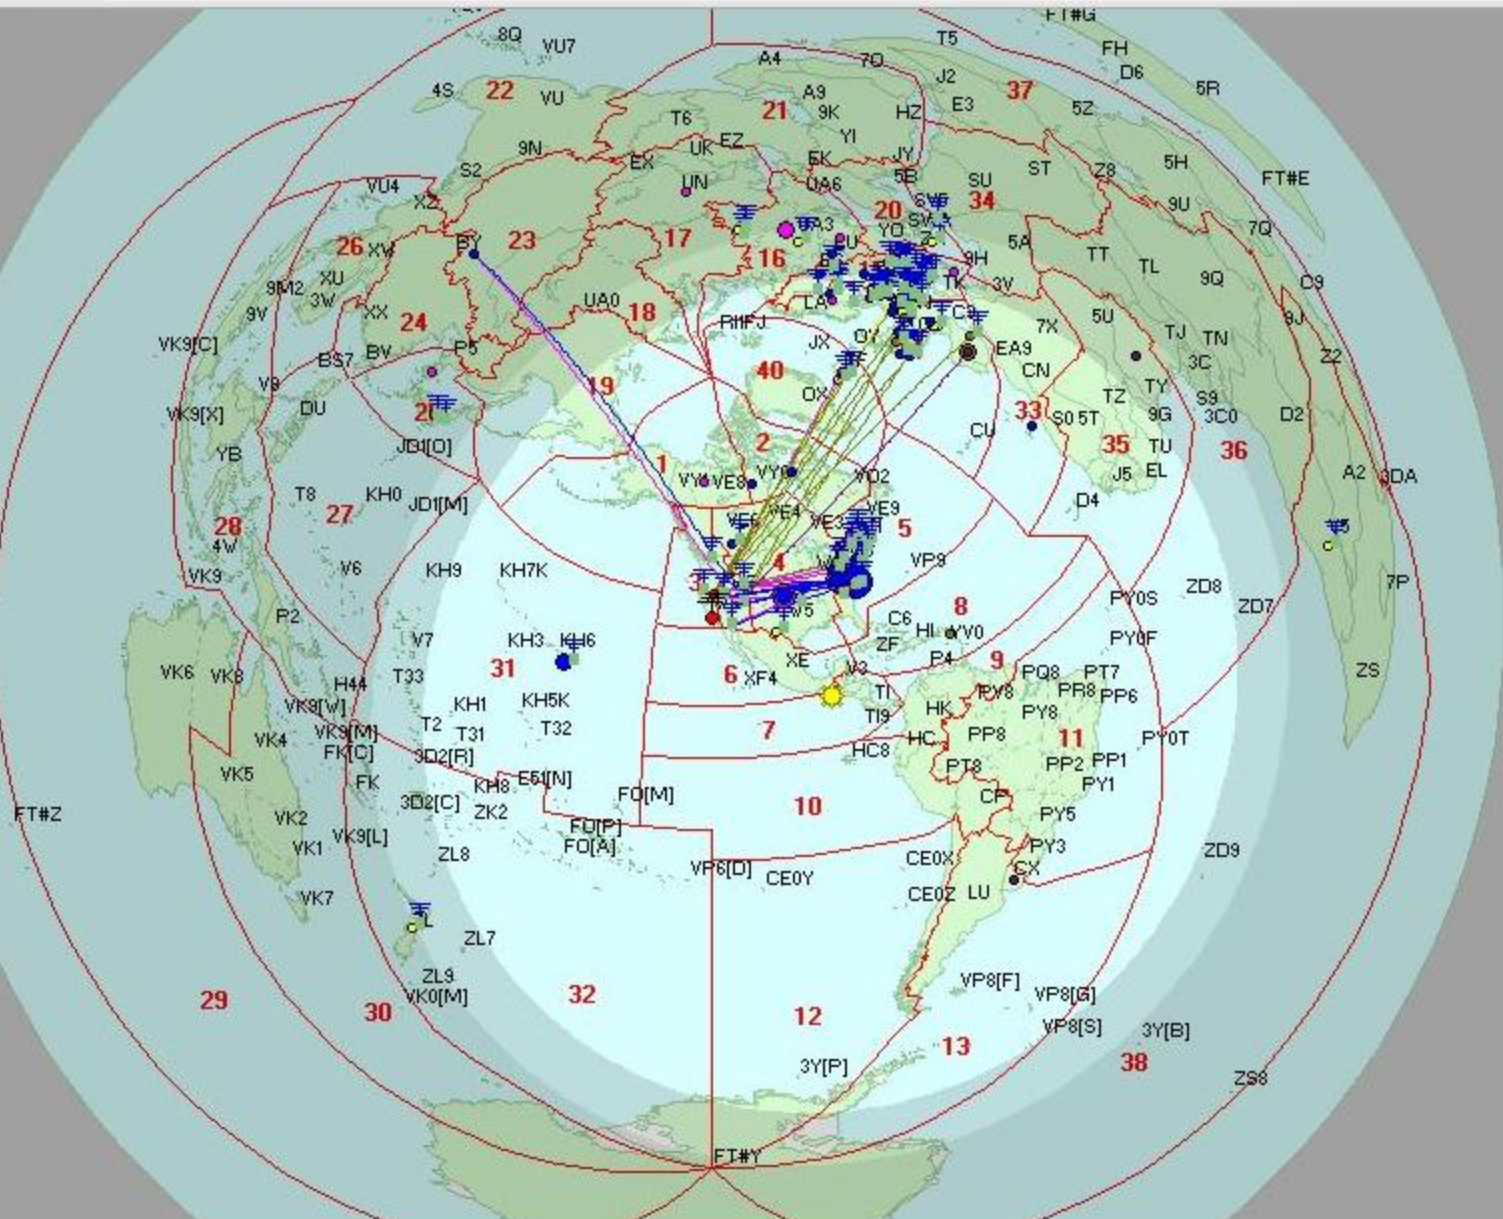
FT#G
8Q VU7
A4 7O T5
FH
4S 22 VU
A9 J2 D6 5R
21 9K HZ E3 37
T6
YI 5Z
9N UK EZ
S2 EX 5K JY ST
UN UA6 5B SU Z8 5H FT#E
VU4
XZ 20 SV 34
9U
UA3
26 XV BY 23 17 16 YO 7Q
XU 9H 5A TT
9M2 3W 3V TL
9V XX 24 UA0 18 9Q C9
P5 R1FJ 7X
VK9[C] BS7 BV JX 5U 9J
LA TJ TN
40 OY EA9 CN 3C Z2
V8 19
DU 21 OX TY
VK9[X] S9
YB JD1[O] 2 CU 33 S0 5T TZ 9G 3C0 D2
1 35 TU 36
VY VE8 VY YO2 J5 EL
T8 KH0 A2 3DA
28 27 JD1[M] VE9 D4
4W VE4 VE3 5
VK9 V6 KH9 KH7K VP9
3 ZD8 7P
P2 W5 PY0S ZD7
8
V7 KH3 KH6 C6 HI YV0 PY0F
31 ZF
VK6 VK8 6 XF4 XE P4 9 PQ8 PT7 ZS
H44 T33 V3 PY8 PR8 PP6
VK9[W] KH1 KH5K TI
T2 T32 7 TI9 HK PY8
VK4 VK9[M] T31 HC PP8 11 PY0T
FK[C] 3D2[R] HC8 PP2 PP1
VK5 PT8
FK KH8 E51[N] PY1
FT#Z 3D2[C] FO[M] 10 CP
VK2 ZK2 PY5
FO[P]
VK9[L] PY3 ZD9
VK1 ZL8 FO[A]
VP6[D] CE0X
CE0Y CX
VK7 CE0Z LU
ZL7
ZL9 32
29 30 VK0[M] VP8[F]
12 VP8[G]
VP8[S] 3Y[B]
13
3Y[P] 38
ZS8
FT#Y